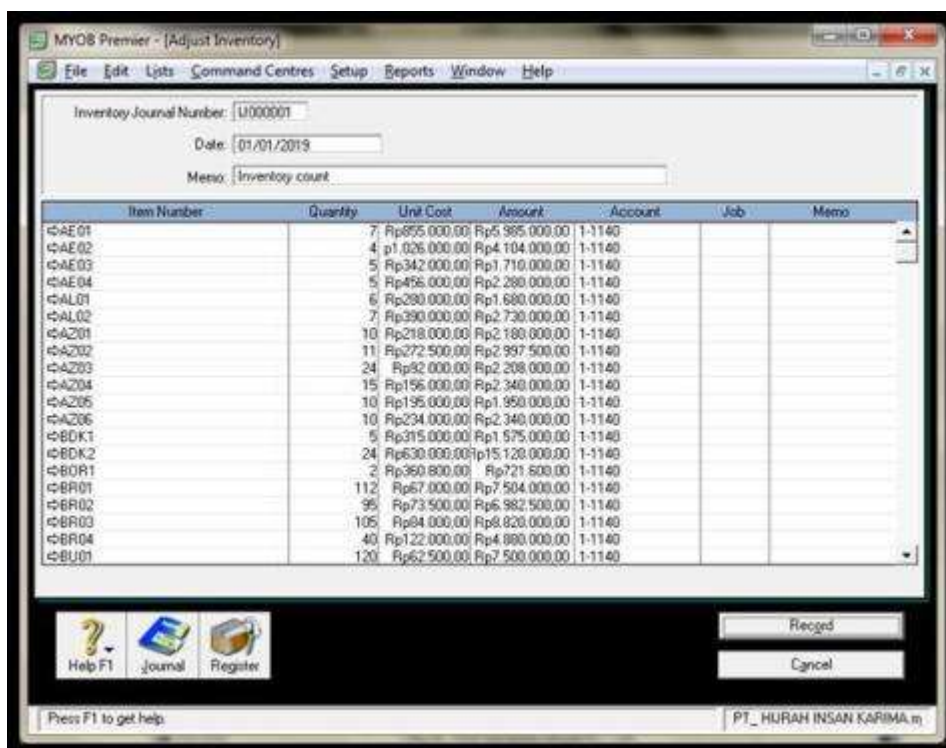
MYOB Premier - [Adjust Inventory]

File Edit Lists Command Centres Setup Reports Window Help

Inventory Journal Number: IJ000001

Date: 01/01/2019

Memo: Inventory count

| Item Number | Quantity | Unit Cost | Amount | Account | Job | Memo |
|---|---|---|---|---|---|---|
| ⇨AE01 | 7 | Rp855.000,00 | Rp5.985.000,00 | 1-1140 | | |
| ⇨AE02 | 4 | p1.026.000,00 | Rp4.104.000,00 | 1-1140 | | |
| ⇨AE03 | 5 | Rp342.000,00 | Rp1.710.000,00 | 1-1140 | | |
| ⇨AE04 | 5 | Rp456.000,00 | Rp2.280.000,00 | 1-1140 | | |
| ⇨AL01 | 6 | Rp280.000,00 | Rp1.680.000,00 | 1-1140 | | |
| ⇨AL02 | 7 | Rp390.000,00 | Rp2.730.000,00 | 1-1140 | | |
| ⇨AZ01 | 10 | Rp218.000,00 | Rp2.180.000,00 | 1-1140 | | |
| ⇨AZ02 | 11 | Rp272.500,00 | Rp2.997.500,00 | 1-1140 | | |
| ⇨AZ03 | 24 | Rp92.000,00 | Rp2.208.000,00 | 1-1140 | | |
| ⇨AZ04 | 15 | Rp156.000,00 | Rp2.340.000,00 | 1-1140 | | |
| ⇨AZ05 | 10 | Rp195.000,00 | Rp1.950.000,00 | 1-1140 | | |
| ⇨AZ06 | 10 | Rp234.000,00 | Rp2.340.000,00 | 1-1140 | | |
| ⇨BDK1 | 5 | Rp315.000,00 | Rp1.575.000,00 | 1-1140 | | |
| ⇨BDK2 | 24 | Rp630.000,00 | Rp15.120.000,00 | 1-1140 | | |
| ⇨BOR1 | 2 | Rp360.800,00 | Rp721.600,00 | 1-1140 | | |
| ⇨BR01 | 112 | Rp67.000,00 | Rp7.504.000,00 | 1-1140 | | |
| ⇨BR02 | 95 | Rp73.500,00 | Rp6.982.500,00 | 1-1140 | | |
| ⇨BR03 | 105 | Rp84.000,00 | Rp8.820.000,00 | 1-1140 | | |
| ⇨BR04 | 40 | Rp122.000,00 | Rp4.880.000,00 | 1-1140 | | |
| ⇨BU01 | 120 | Rp62.500,00 | Rp7.500.000,00 | 1-1140 | | |

Help F1 Journal Register

Record

Cancel

Press F1 to get help.

PT_ HURAH INSAN KARIMA.m